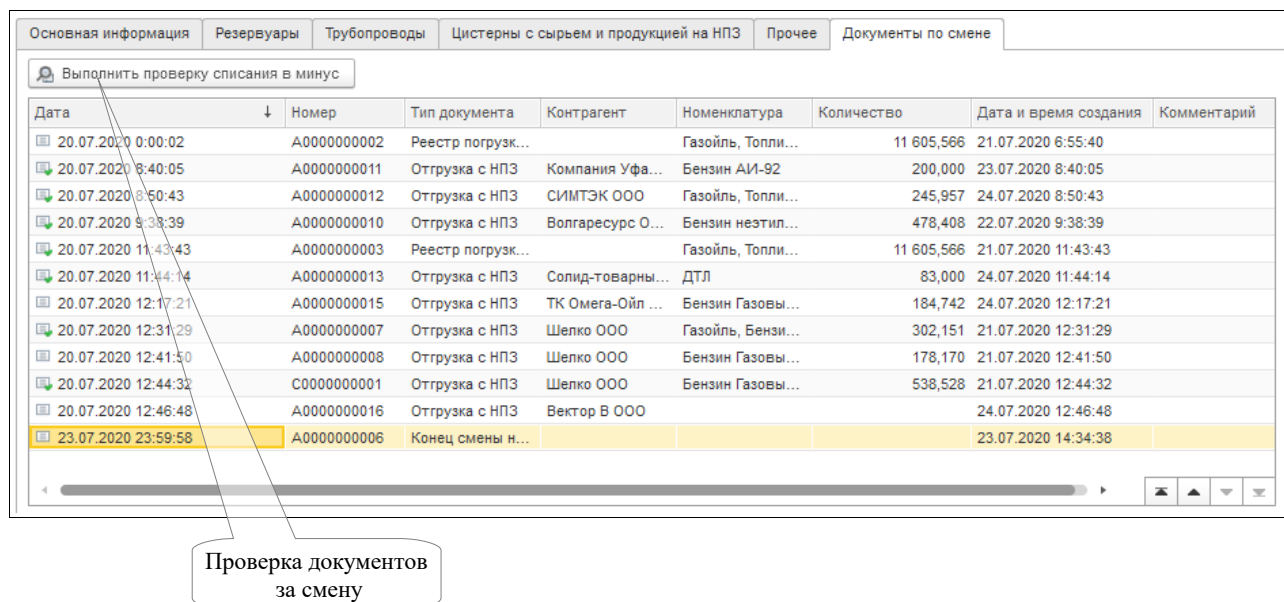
Основная информация | Резервуары | Трубопроводы | Цистерны с сырьем и продукцией на НПЗ | Прочее | Документы по смене

Выполнить проверку списания в минус

| Дата | Номер | Тип документа | Контрагент | Номенклатура | Количество | Дата и время создания | Комментарий |
|---|---|---|---|---|---|---|---|
| 20.07.2020 0:00:02 | A0000000002 | Реестр погрузк... | | Газойль, Топли... | 11 605,566 | 21.07.2020 6:55:40 | |
| 20.07.2020 8:40:05 | A0000000011 | Отгрузка с НПЗ | Компания Уфа... | Бензин АИ-92 | 200,000 | 23.07.2020 8:40:05 | |
| 20.07.2020 8:50:43 | A0000000012 | Отгрузка с НПЗ | СИМТЭК ООО | Газойль, Топли... | 245,957 | 24.07.2020 8:50:43 | |
| 20.07.2020 9:38:39 | A0000000010 | Отгрузка с НПЗ | Волгаресурс О... | Бензин неэтил... | 478,408 | 22.07.2020 9:38:39 | |
| 20.07.2020 11:43:43 | A0000000003 | Реестр погрузк... | | Газойль, Топли... | 11 605,566 | 21.07.2020 11:43:43 | |
| 20.07.2020 11:44:14 | A0000000013 | Отгрузка с НПЗ | Солид-товарны... | ДТЛ | 83,000 | 24.07.2020 11:44:14 | |
| 20.07.2020 12:17:21 | A0000000015 | Отгрузка с НПЗ | ТК Омега-Ойл ... | Бензин Газовы... | 184,742 | 24.07.2020 12:17:21 | |
| 20.07.2020 12:31:29 | A0000000007 | Отгрузка с НПЗ | Шелко ООО | Газойль, Бензи... | 302,151 | 21.07.2020 12:31:29 | |
| 20.07.2020 12:41:50 | A0000000008 | Отгрузка с НПЗ | Шелко ООО | Бензин Газовы... | 178,170 | 21.07.2020 12:41:50 | |
| 20.07.2020 12:44:32 | C0000000001 | Отгрузка с НПЗ | Шелко ООО | Бензин Газовы... | 538,528 | 21.07.2020 12:44:32 | |
| 20.07.2020 12:46:48 | A0000000016 | Отгрузка с НПЗ | Вектор В ООО | | | 24.07.2020 12:46:48 | |
| 23.07.2020 23:59:58 | A0000000006 | Конец смены н... | | | | 23.07.2020 14:34:38 | |

Проверка документов за смену